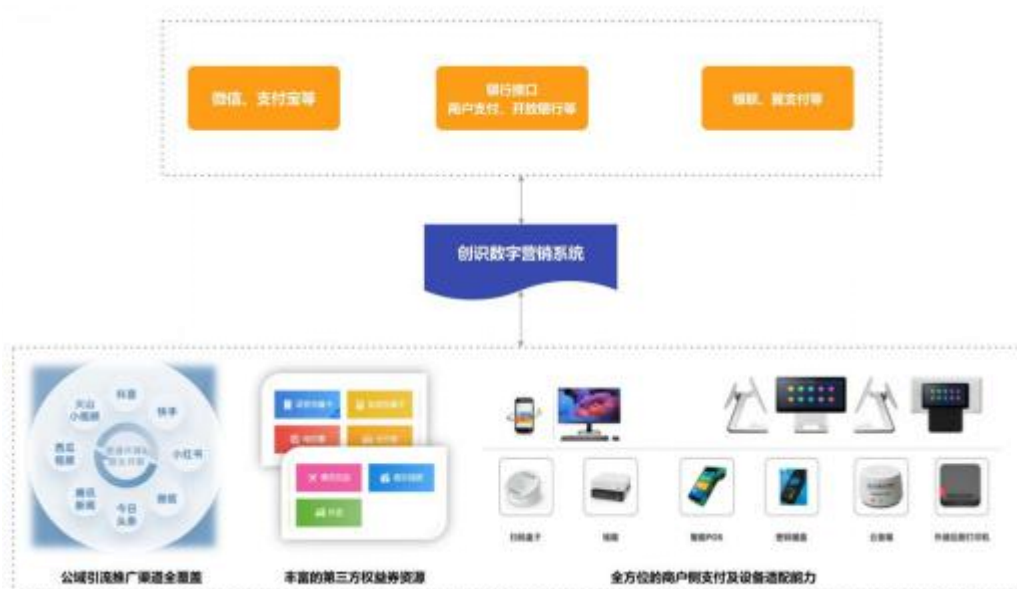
微信、支付宝等

银行接口
商户支付、开放银行等

银联、翼支付等

创识数字营销系统

抖音
快手
小红书
微信
今日头条
腾讯新闻
西瓜视频
火山小视频
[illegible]

公域引流推广渠道全覆盖

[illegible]
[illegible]
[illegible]
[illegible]
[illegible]
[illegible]
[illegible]

丰富的第三方权益券资源

扫码盒子
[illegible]
智能POS
密码键盘
云音箱
外接云打印机

全方位的商户侧支付及设备适配能力